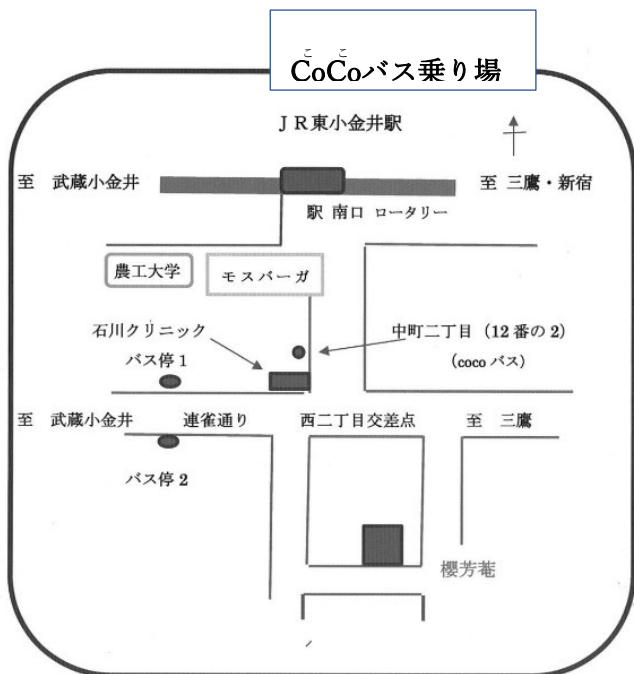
こ こ
CoCoバス乗り場

ＪＲ東小金井駅

至　武蔵小金井

至　三鷹・新宿

駅 南口 ロータリー

農工大学

モスバーガ

石川クリニック

中町二丁目（12番の2）

バス停１

（coco バス）

至　武蔵小金井

連雀通り

西二丁目交差点

至　三鷹

バス停２

櫻芳菴